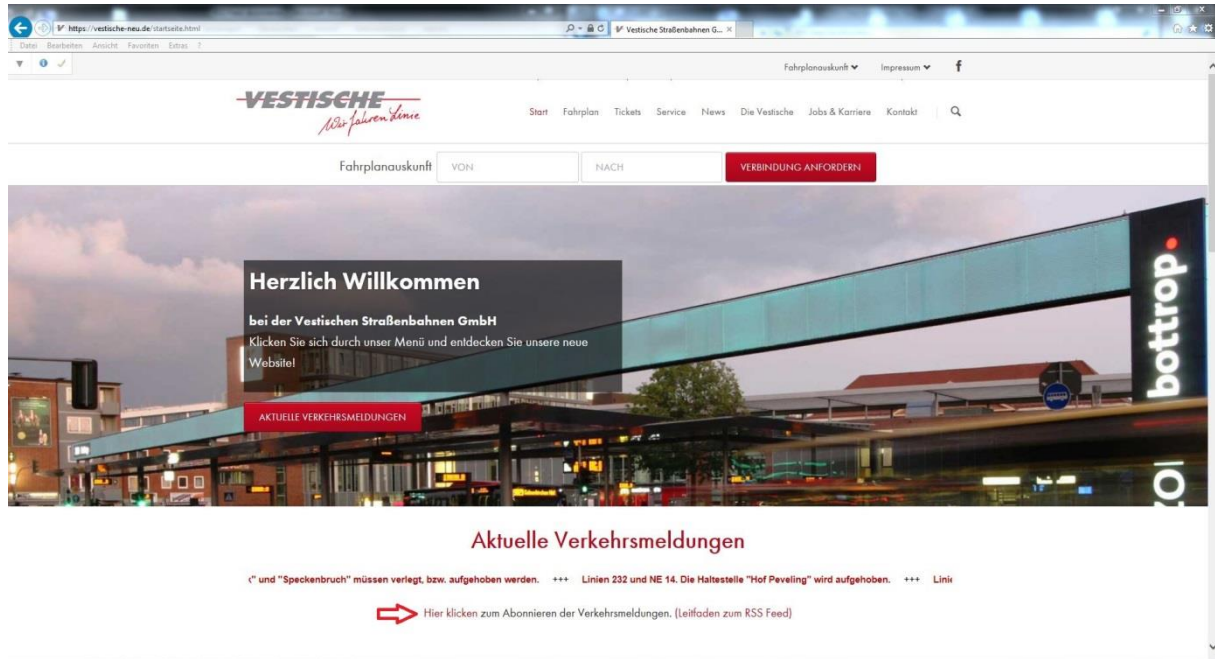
https://vestische-neu.de/startseite.html
Vestische Straßenbahnen G... ×
Datei Bearbeiten Ansicht Favoriten Extras ?

Fahrplanauskunft Impressum f

VESTISCHE
Wir fahren Linie

Start Fahrplan Tickets Service News Die Vestische Jobs & Karriere Kontakt

Fahrplanauskunft VON NACH VERBINDUNG ANFORDERN

Herzlich Willkommen

bei der Vestischen Straßenbahnen GmbH
Klicken Sie sich durch unser Menü und entdecken Sie unsere neue Website!

AKTUELLE VERKEHRSMELDUNGEN

bottrop

Aktuelle Verkehrsmeldungen

" und "Speckenbruch" müssen verlegt, bzw. aufgehoben werden. +++ Linien 232 und NE 14. Die Haltestelle "Hof Peveling" wird aufgehoben. +++ Lini

Hier klicken zum Abonnieren der Verkehrsmeldungen. (Leitfaden zum RSS Feed)